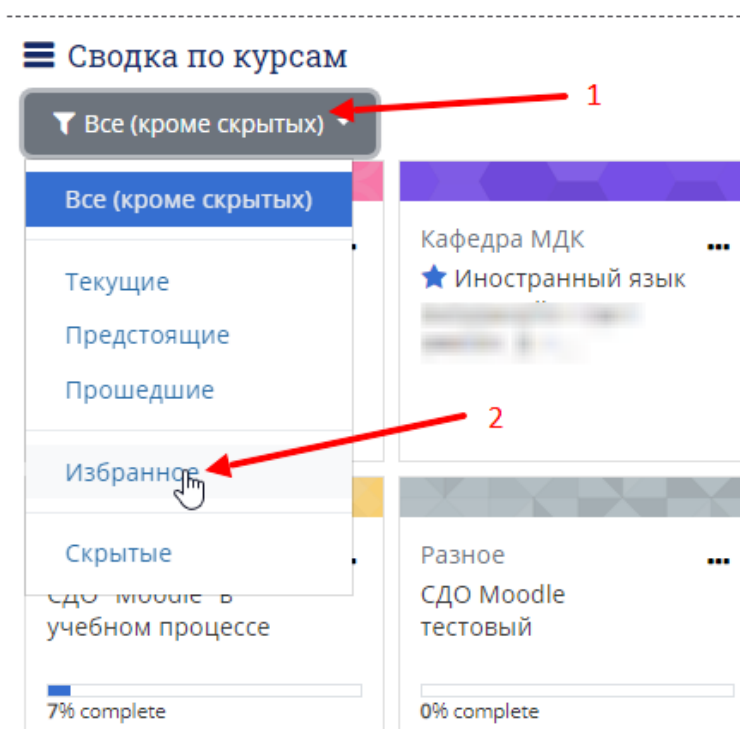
Сводка по курсам

Все (кроме скрытых)

1

Все (кроме скрытых)

Текущие

Предстоящие

Прошедшие

Избранное

Скрытые

2

Кафедра МДК

Иностранный язык

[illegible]

СДО "Moodle" в учебном процессе

7% complete

Разное

СДО Moodle тестовый

0% complete